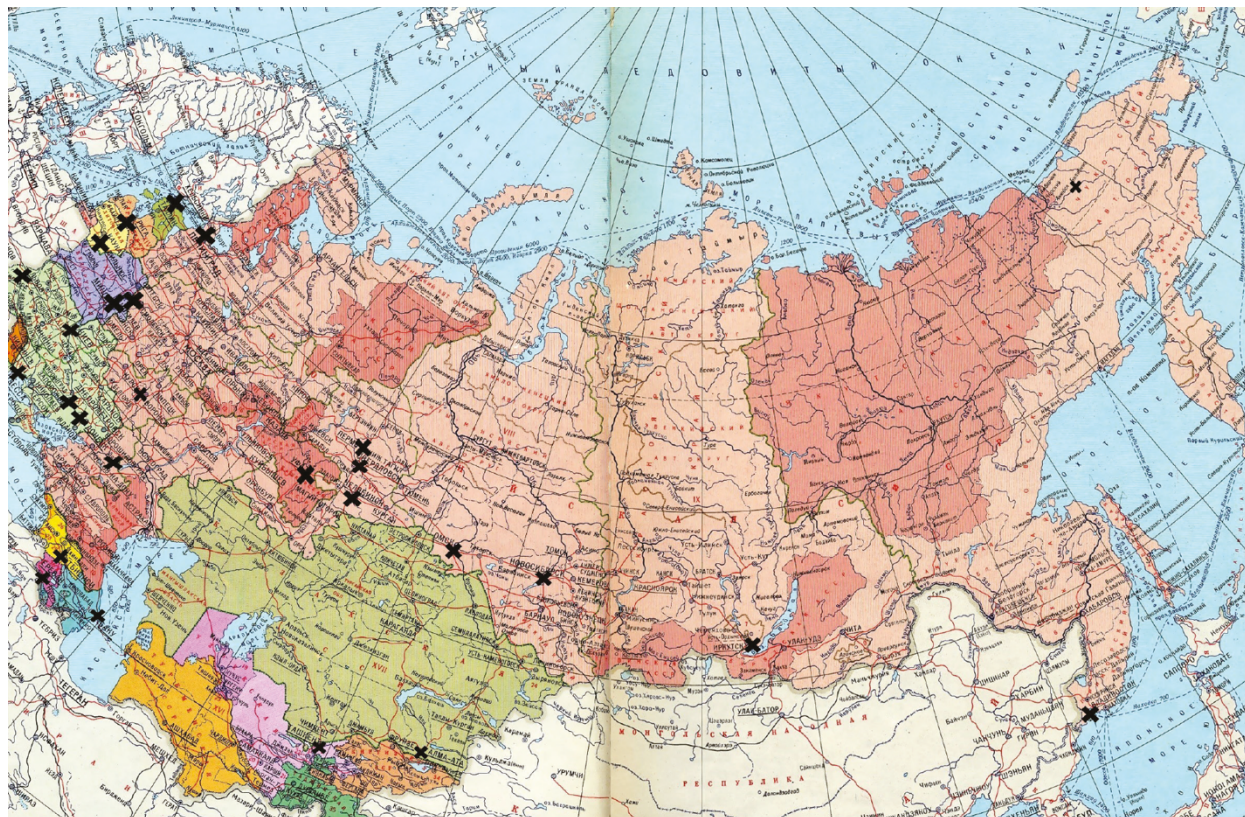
С Е В Е Р Н Ы Й   Л Е Д О В И Т Ы Й   О К Е А Н

Земля Франца-Иосифа

НОВОСИБИРСК

ТОМСК

КРАСНОЯРСК

ИРКУТСК

УЛАН-УДЭ

ЧИТА

УЛАН-БАТОР

М О Н Г О Л Ь С К А Я   Н А Р О Д Н А Я

Р Е С П У Б Л И К А

КАРАГАНДА

УСТЬ-КАМЕНОГОРСК

АЛМА-АТА

ТЕГЕРАН

ХАБАРОВСК

ХАРБИН

ЧАНЧУНЬ

МУДАНЬЦЗЯН

ЧИФЫН

ШЭНЬЯН

САППОРО

УРУМЧИ

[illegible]